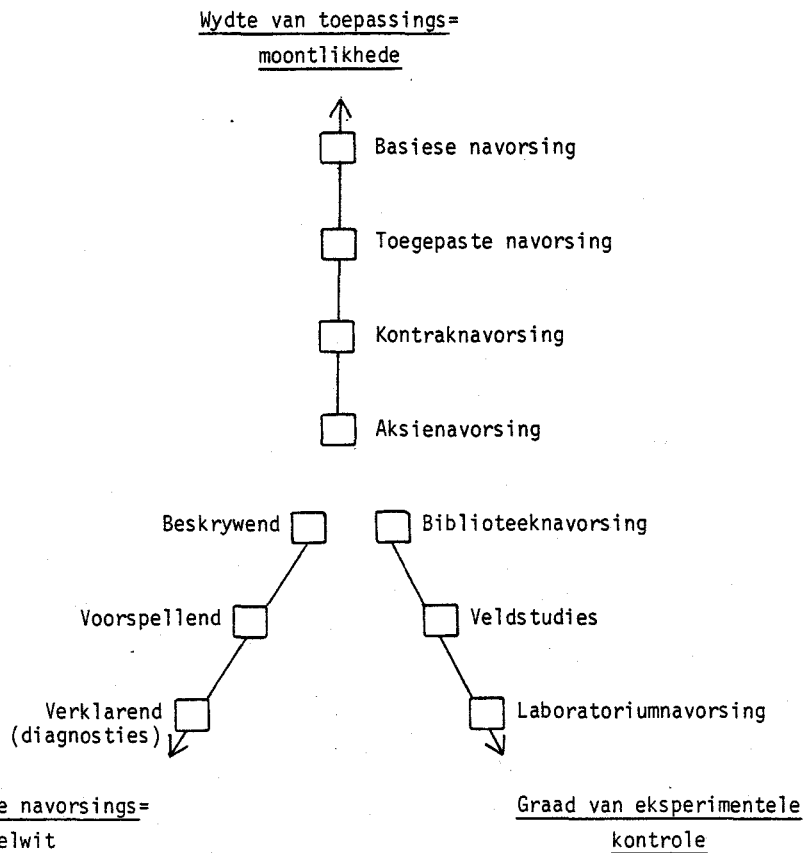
Wydte van toepassings= moontlikhede

Basiese navorsing

Toegepaste navorsing

Kontraknavorsing

Aksienavorsing

Beskrywend

Voorspellend

Verklarend (diagnosties)

Biblioteeknavorsing

Veldstudies

Laboratoriumnavorsing

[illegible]e navorsings= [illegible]elwit

Graad van eksperimentele kontrole